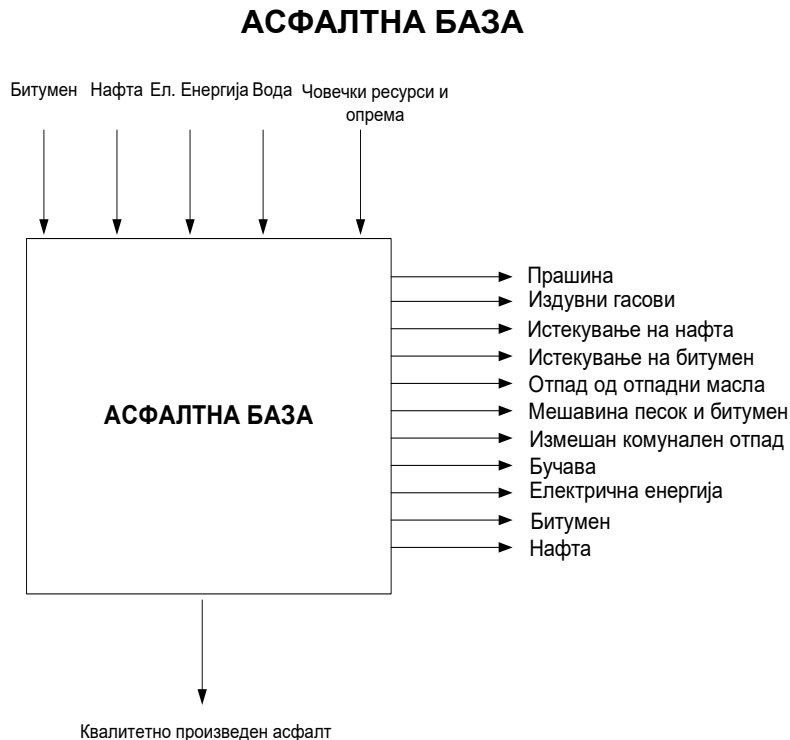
АСФАЛТНА БАЗА

Битумен Нафта Ел. Енергија Вода Човечки ресурси и опрема

АСФАЛТНА БАЗА

Прашина
Издувни гасови
Истекување на нафта
Истекување на битумен
Отпад од отпадни масла
Мешавина песок и битумен
Измешан комунален отпад
Бучава
Електрична енергија
Битумен
Нафта

Квалитетно произведен асфалт